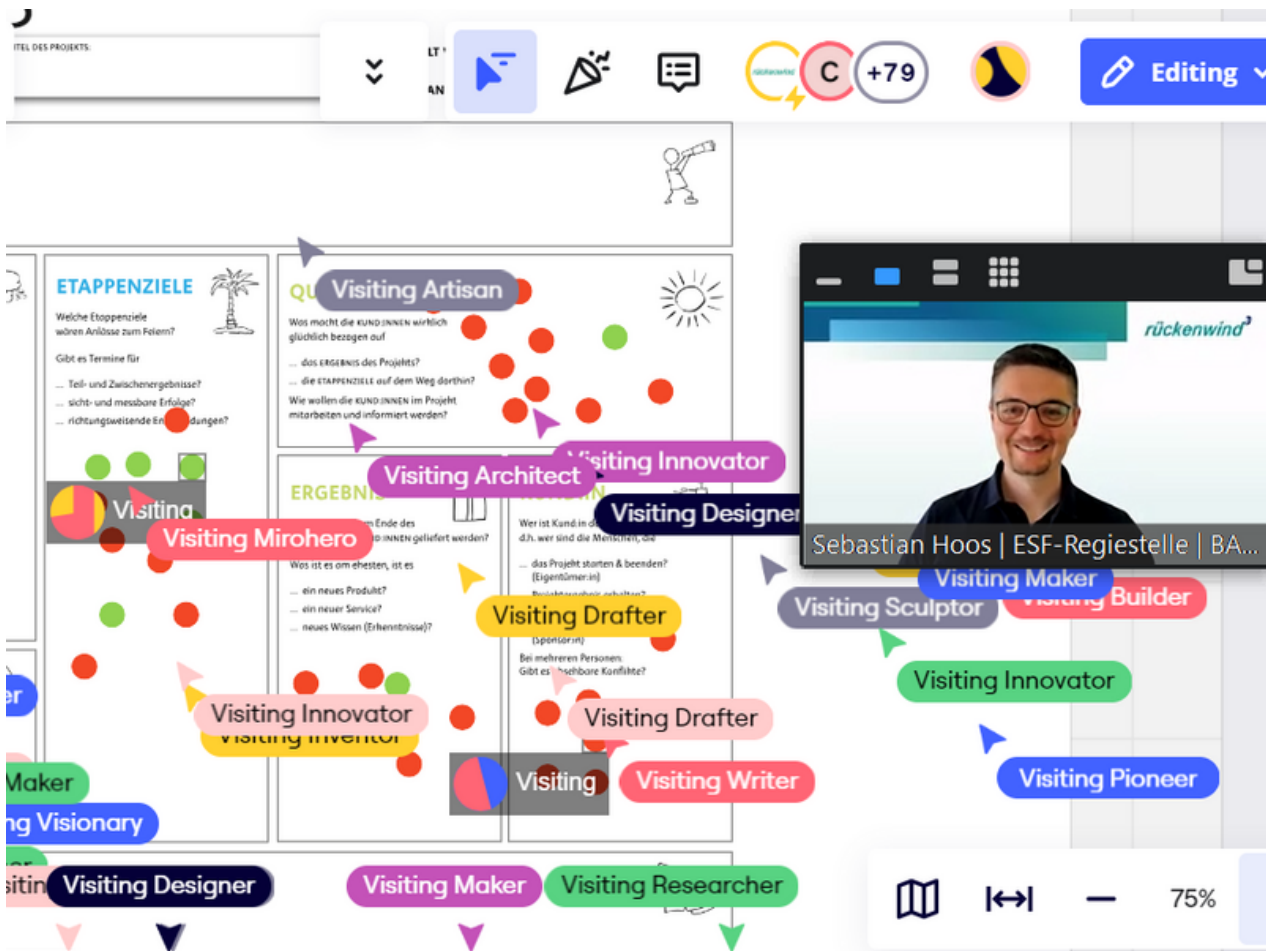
ITEL DES PROJEKTS:

C +79

Editing

ETAPPENZIELE

Welche Etappenziele wären Anlässe zum Feiern?

Gibt es Termine für

... Teil- und Zwischenergebnisse?
... sicht- und messbare Erfolge?
... richtungsweisende En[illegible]dungen?

QU

Visiting Artisan

Was macht die KUND:INNEN wirklich glücklich bezogen auf

... das ERGEBNIS des Projekts?
... die ETAPPENZIELE auf dem Weg dorthin?

Wie wollen die KUND:INNEN im Projekt mitarbeiten und informiert werden?

Visiting Architect
Visiting Innovator

ERGEBNIS

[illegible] Ende des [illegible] INNEN geliefert werden?

Was ist es am ehesten, ist es

... ein neues Produkt?
... ein neuer Service?
... neues Wissen (Erkenntnisse)?

Visiting Designer

Wer ist Kund:in d.h. wer sind die Menschen, die

... das Projekt starten & beenden? (Eigentümer:in)

(Sponsor:in)

Bei mehreren Personen: Gibt es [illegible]sehbare Konflikte?

Visiting
Visiting Mirohero
Visiting Drafter

rückenwind

Sebastian Hoos | ESF-Regiestelle | BA...

Visiting Maker
Visiting Sculptor
Visiting Builder
Visiting Innovator
Visiting Innovator
Visiting Inventor
Visiting Drafter
Visiting
Visiting Writer
Visiting Pioneer
Maker
ng Visionary
er
sitin
Visiting Designer
Visiting Maker
Visiting Researcher

75%